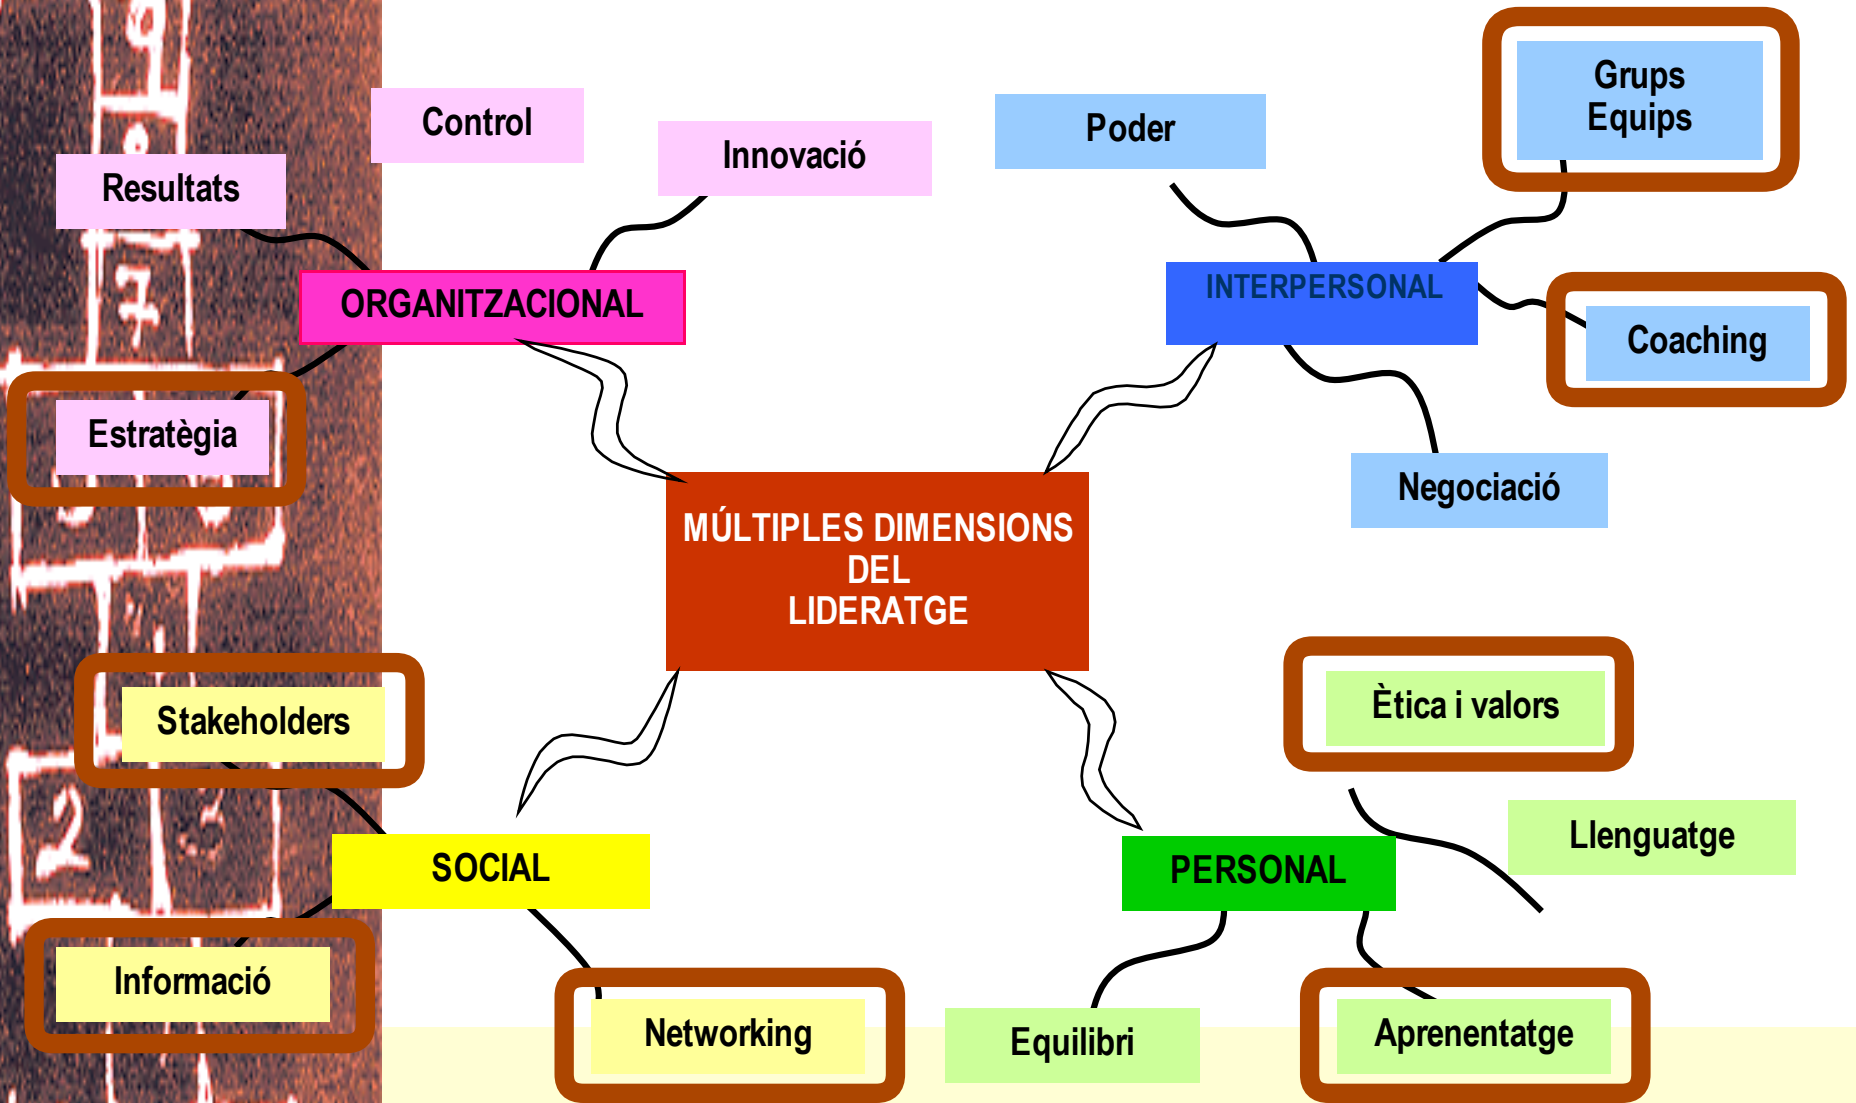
MÚLTIPLES DIMENSIONS DEL LIDERATGE

ORGANITZACIONAL

Control

Resultats

Innovació

Estratègia

INTERPERSONAL

Poder

Grups Equips

Coaching

Negociació

SOCIAL

Stakeholders

Informació

Networking

PERSONAL

Ètica i valors

Llenguatge

Equilibri

Aprenentatge